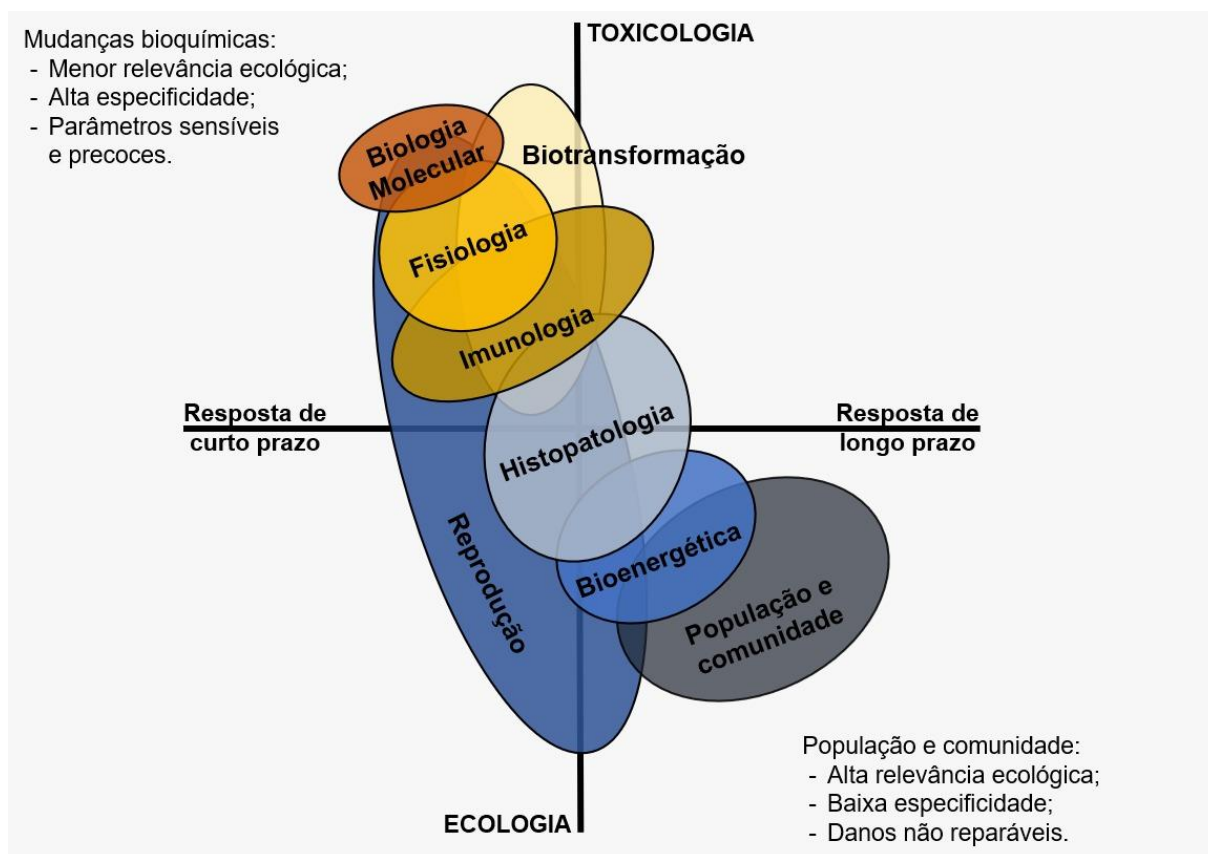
Mudanças bioquímicas:
- Menor relevância ecológica;
- Alta especificidade;
- Parâmetros sensíveis e precoces.

TOXICOLOGIA

Biologia Molecular

Biotransformação

Fisiologia

Imunologia

Resposta de curto prazo

Resposta de longo prazo

Histopatologia

Reprodução

Bioenergética

População e comunidade

ECOLOGIA

População e comunidade:
- Alta relevância ecológica;
- Baixa especificidade;
- Danos não reparáveis.